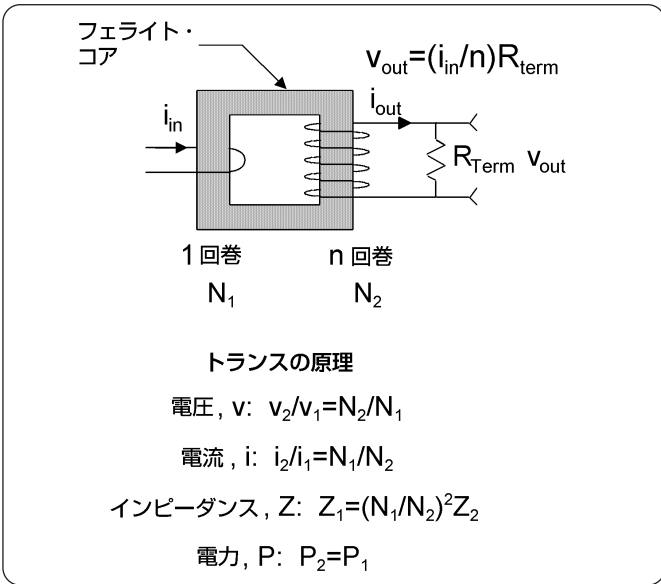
フェライト・コア

$v_{out}=(i_{in}/n)R_{term}$

$i_{in}$

$i_{out}$

$R_{Term}$ $v_{out}$

1 回巻

n 回巻

$N_1$

$N_2$

トランスの原理

電圧, v: $v_2/v_1=N_2/N_1$

電流, i: $i_2/i_1=N_1/N_2$

インピーダンス, Z: $Z_1=(N_1/N_2)^2Z_2$

電力, P: $P_2=P_1$